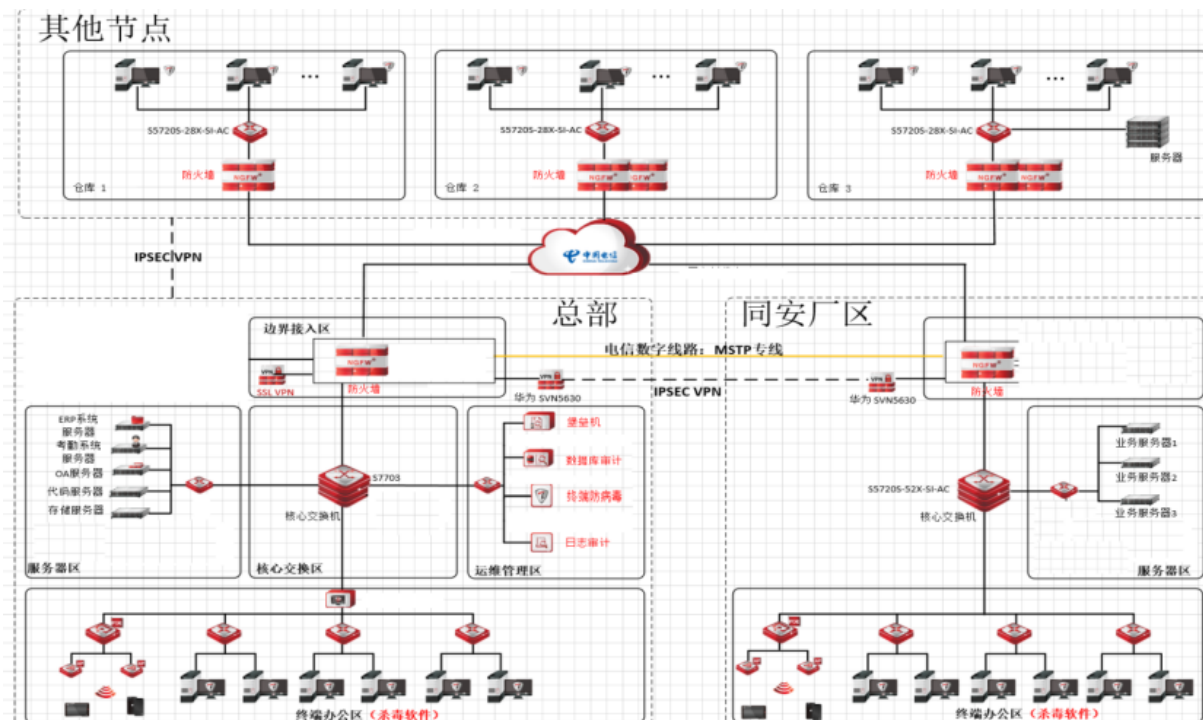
其他节点

S5720S-28X-SI-AC
防火墙
NGFW
仓库 1

S5720S-28X-SI-AC
防火墙
NGFW NGFW
仓库 2

S5720S-28X-SI-AC
服务器
防火墙
NGFW NGFW
仓库 3

IPSEC VPN

中国电信

总部

同安厂区

边界接入区
NGFW
VPN
SSL VPN
防火墙
电信数字线路：MSTP 专线
VPN
华为 SVN5630
IPSEC VPN
VPN
华为 SVN5630
NGFW
防火墙

ERP系统服务器
考勤系统服务器
OA服务器
代码服务器
存储服务器
服务器区

S7703
核心交换机
核心交换区

堡垒机
数据库审计
终端防病毒
日志审计
运维管理区

S5720S-52X-SI-AC
核心交换机

业务服务器1
业务服务器2
业务服务器3
服务器区

终端办公区（杀毒软件）

终端办公区（杀毒软件）